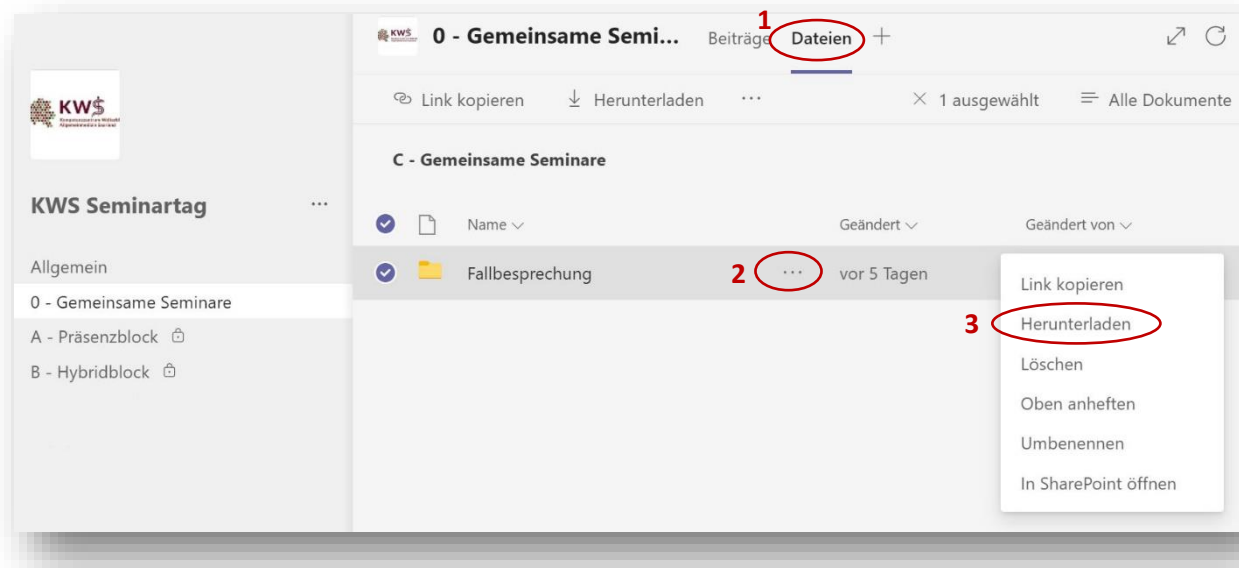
KWS

KWS Seminartag ···

Allgemein
0 - Gemeinsame Seminare
A - Präsenzblock
B - Hybridblock

KWS 0 - Gemeinsame Semi... Beiträge Dateien +

1

Link kopieren Herunterladen ··· × 1 ausgewählt Alle Dokumente

C - Gemeinsame Seminare

Name Geändert Geändert von

Fallbesprechung 2 ··· vor 5 Tagen

Link kopieren
3 Herunterladen
Löschen
Oben anheften
Umbenennen
In SharePoint öffnen